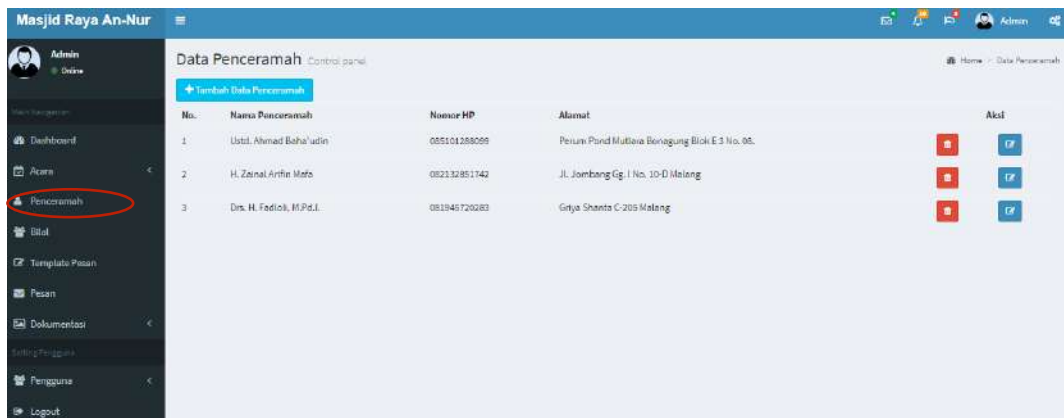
Masjid Raya An-Nur

Admin
Online

Main Navigation

Dashboard

Acara

Penceramah

Bilal

Template Pesan

Pesan

Dokumentasi

Setting Pengguna

Pengguna

Logout

Admin

Data Penceramah Control panel

Home > Data Penceramah

+ Tambah Data Penceramah

| No. | Nama Penceramah | Nomor HP | Alamat | Aksi |
|---|---|---|---|---|
| 1 | Ustd. Ahmad Baha'udin | 085101288099 | Perum Pond Mutiara Bonagung Blok E3 No. 06. | |
| 2 | H. Zainal Arifin Mafa | 082132851742 | Jl. Jombang Gg. I No. 10-D Malang | |
| 3 | Drs. H. Fadloli, M.Pd.I. | 081946720283 | Griya Shanta C-205 Malang | |